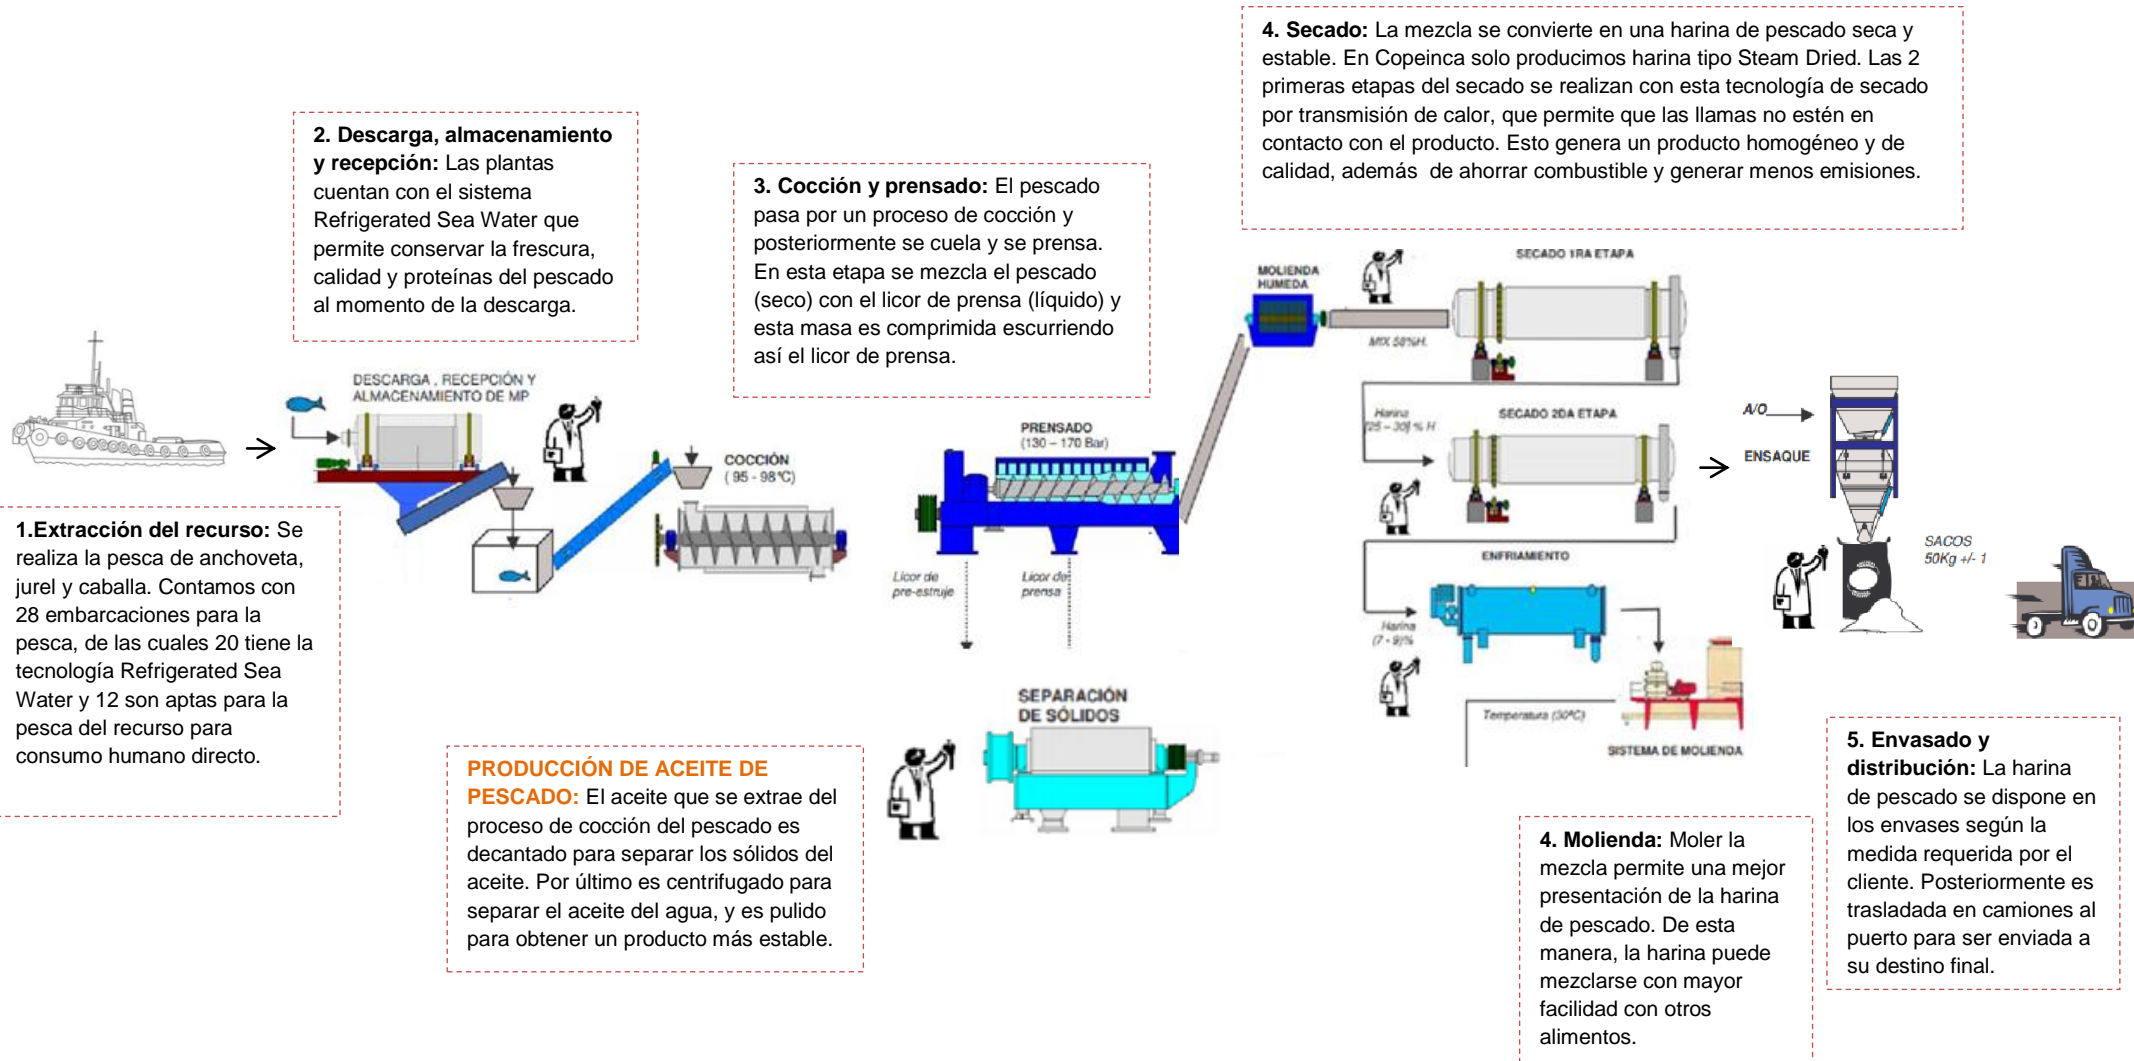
1.Extracción del recurso: Se realiza la pesca de anchoveta, jurel y caballa. Contamos con 28 embarcaciones para la pesca, de las cuales 20 tiene la tecnología Refrigerated Sea Water y 12 son aptas para la pesca del recurso para consumo humano directo.

2. Descarga, almacenamiento y recepción: Las plantas cuentan con el sistema Refrigerated Sea Water que permite conservar la frescura, calidad y proteínas del pescado al momento de la descarga.

DESCARGA , RECEPCIÓN Y ALMACENAMIENTO DE MP

3. Cocción y prensado: El pescado pasa por un proceso de cocción y posteriormente se cuela y se prensa. En esta etapa se mezcla el pescado (seco) con el licor de prensa (líquido) y esta masa es comprimida escurriendo así el licor de prensa.

COCCIÓN ( 95 - 98 °C)

PRENSADO (130 – 170 Bar)

Licor de pre-estruje

Licor de prensa

SEPARACIÓN DE SÓLIDOS

PRODUCCIÓN DE ACEITE DE PESCADO: El aceite que se extrae del proceso de cocción del pescado es decantado para separar los sólidos del aceite. Por último es centrifugado para separar el aceite del agua, y es pulido para obtener un producto más estable.

4. Secado: La mezcla se convierte en una harina de pescado seca y estable. En Copeinca solo producimos harina tipo Steam Dried. Las 2 primeras etapas del secado se realizan con esta tecnología de secado por transmisión de calor, que permite que las llamas no estén en contacto con el producto. Esto genera un producto homogéneo y de calidad, además de ahorrar combustible y generar menos emisiones.

MOLIENDA HUMEDA

SECADO 1RA ETAPA

MIX 58%H.

Harina (25 – 30) % H

SECADO 2DA ETAPA

ENFRIAMIENTO

Harina (7 - 9)%

Temperatura (30°C)

SISTEMA DE MOLIENDA

A/O

ENSAQUE

SACOS 50Kg +/- 1

4. Molienda: Moler la mezcla permite una mejor presentación de la harina de pescado. De esta manera, la harina puede mezclarse con mayor facilidad con otros alimentos.

5. Envasado y distribución: La harina de pescado se dispone en los envases según la medida requerida por el cliente. Posteriormente es trasladada en camiones al puerto para ser enviada a su destino final.